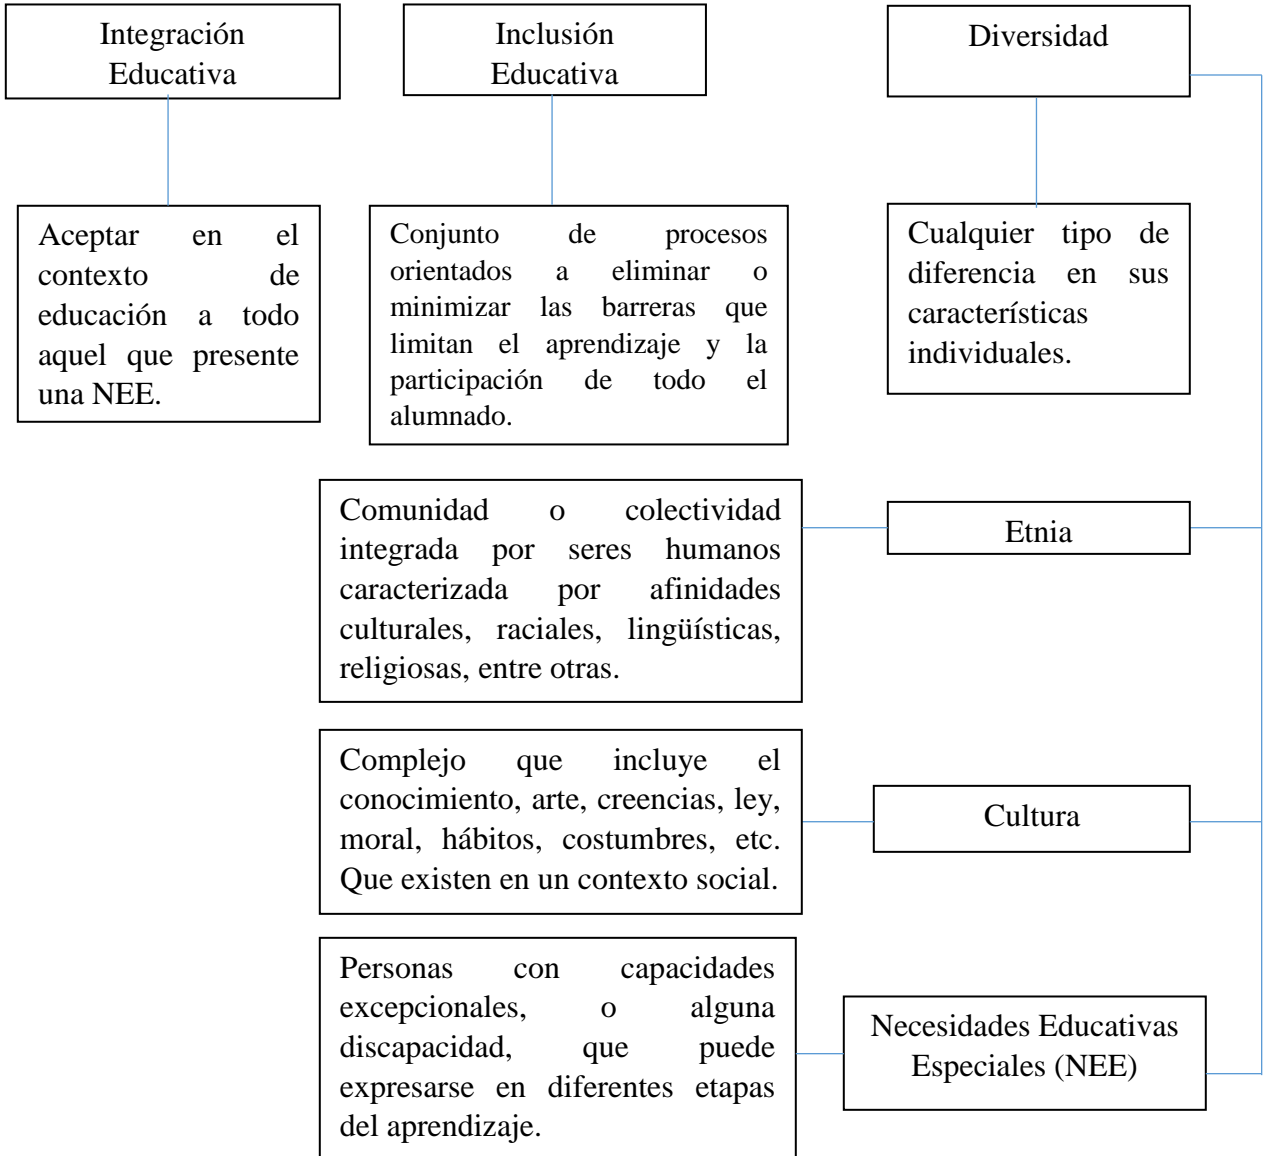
Integración Educativa

Aceptar en el contexto de educación a todo aquel que presente una NEE.

Inclusión Educativa

Conjunto de procesos orientados a eliminar o minimizar las barreras que limitan el aprendizaje y la participación de todo el alumnado.

Diversidad

Cualquier tipo de diferencia en sus características individuales.

Comunidad o colectividad integrada por seres humanos caracterizada por afinidades culturales, raciales, lingüísticas, religiosas, entre otras.

Etnia

Complejo que incluye el conocimiento, arte, creencias, ley, moral, hábitos, costumbres, etc. Que existen en un contexto social.

Cultura

Personas con capacidades excepcionales, o alguna discapacidad, que puede expresarse en diferentes etapas del aprendizaje.

Necesidades Educativas Especiales (NEE)